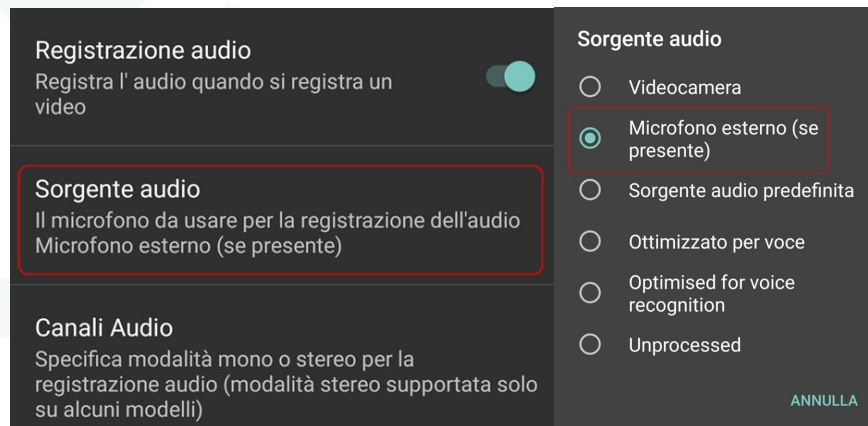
Registrazione audio
Registra l' audio quando si registra un video

Sorgente audio
Il microfono da usare per la registrazione dell'audio
Microfono esterno (se presente)

Canali Audio
Specifica modalità mono o stereo per la registrazione audio (modalità stereo supportata solo su alcuni modelli)

Sorgente audio

Videocamera

Microfono esterno (se presente)

Sorgente audio predefinita

Ottimizzato per voce

Optimised for voice recognition

Unprocessed

ANNULLA